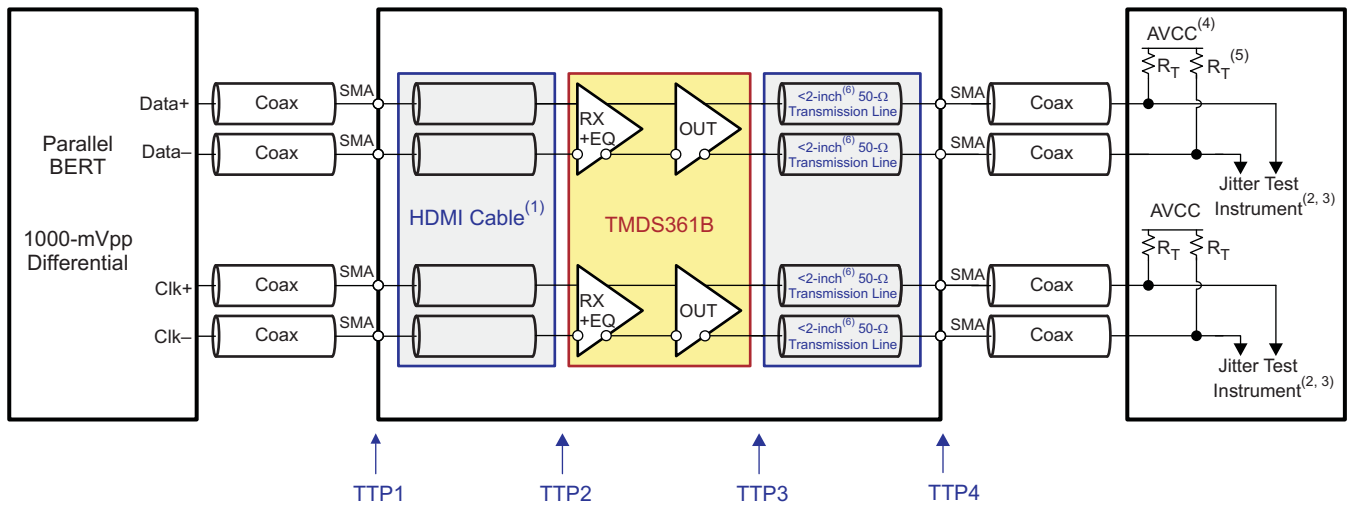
Parallel BERT

1000-mVpp Differential

Data+
Data–
Clk+
Clk–

Coax
Coax
Coax
Coax

SMA
SMA
SMA
SMA

HDMI Cable$^{(1)}$

RX +EQ
OUT
TMDS361B
RX +EQ
OUT

<2-inch$^{(6)}$ 50-Ω Transmission Line
<2-inch$^{(6)}$ 50-Ω Transmission Line
<2-inch$^{(6)}$ 50-Ω Transmission Line
<2-inch$^{(6)}$ 50-Ω Transmission Line

SMA
SMA
SMA
SMA

Coax
Coax
Coax
Coax

AVCC$^{(4)}$
$R_T$ $R_T$$^{(5)}$
Jitter Test Instrument$^{(2, 3)}$

AVCC
$R_T$ $R_T$
Jitter Test Instrument$^{(2, 3)}$

TTP1
TTP2
TTP3
TTP4